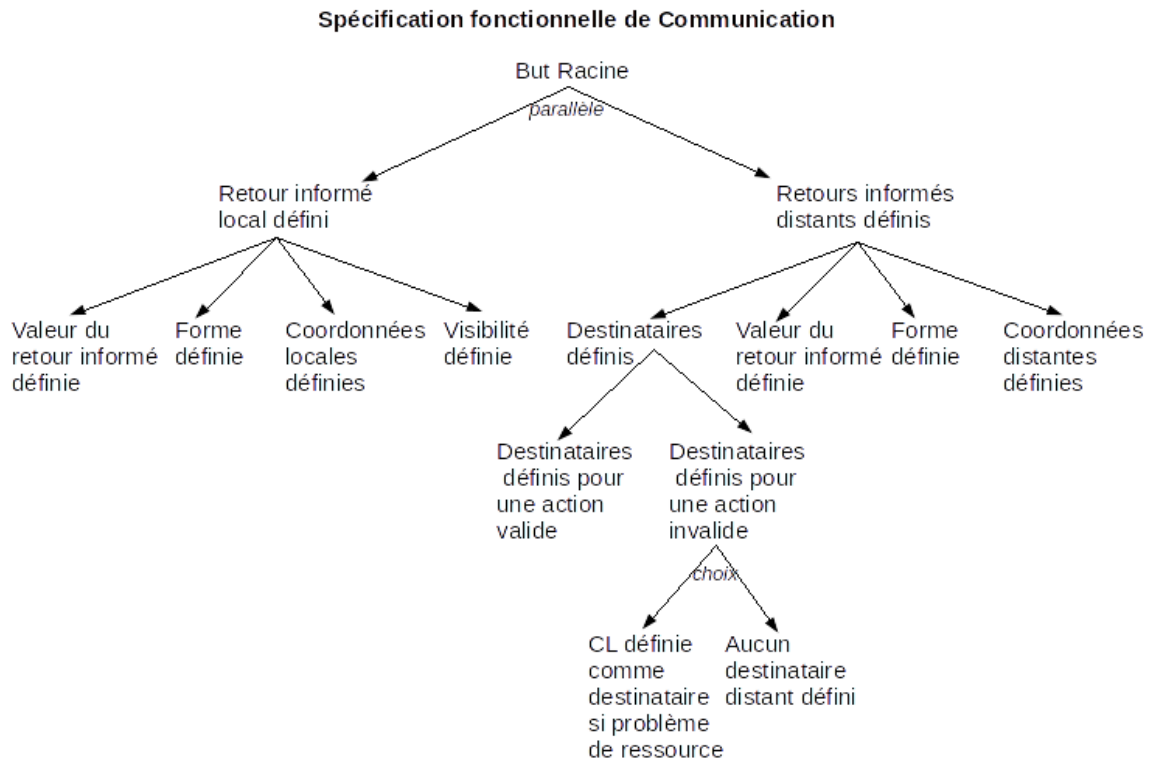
Spécification fonctionnelle de Communication

But Racine

parallèle

Retour informé local défini

Retours informés distants définis

Valeur du retour informé définie

Forme définie

Coordonnées locales définies

Visibilité définie

Destinataires définis

Valeur du retour informé définie

Forme définie

Coordonnées distantes définies

Destinataires définis pour une action valide

Destinataires définis pour une action invalide

choix

CL définie comme destinataire si problème de ressource

Aucun destinataire distant défini